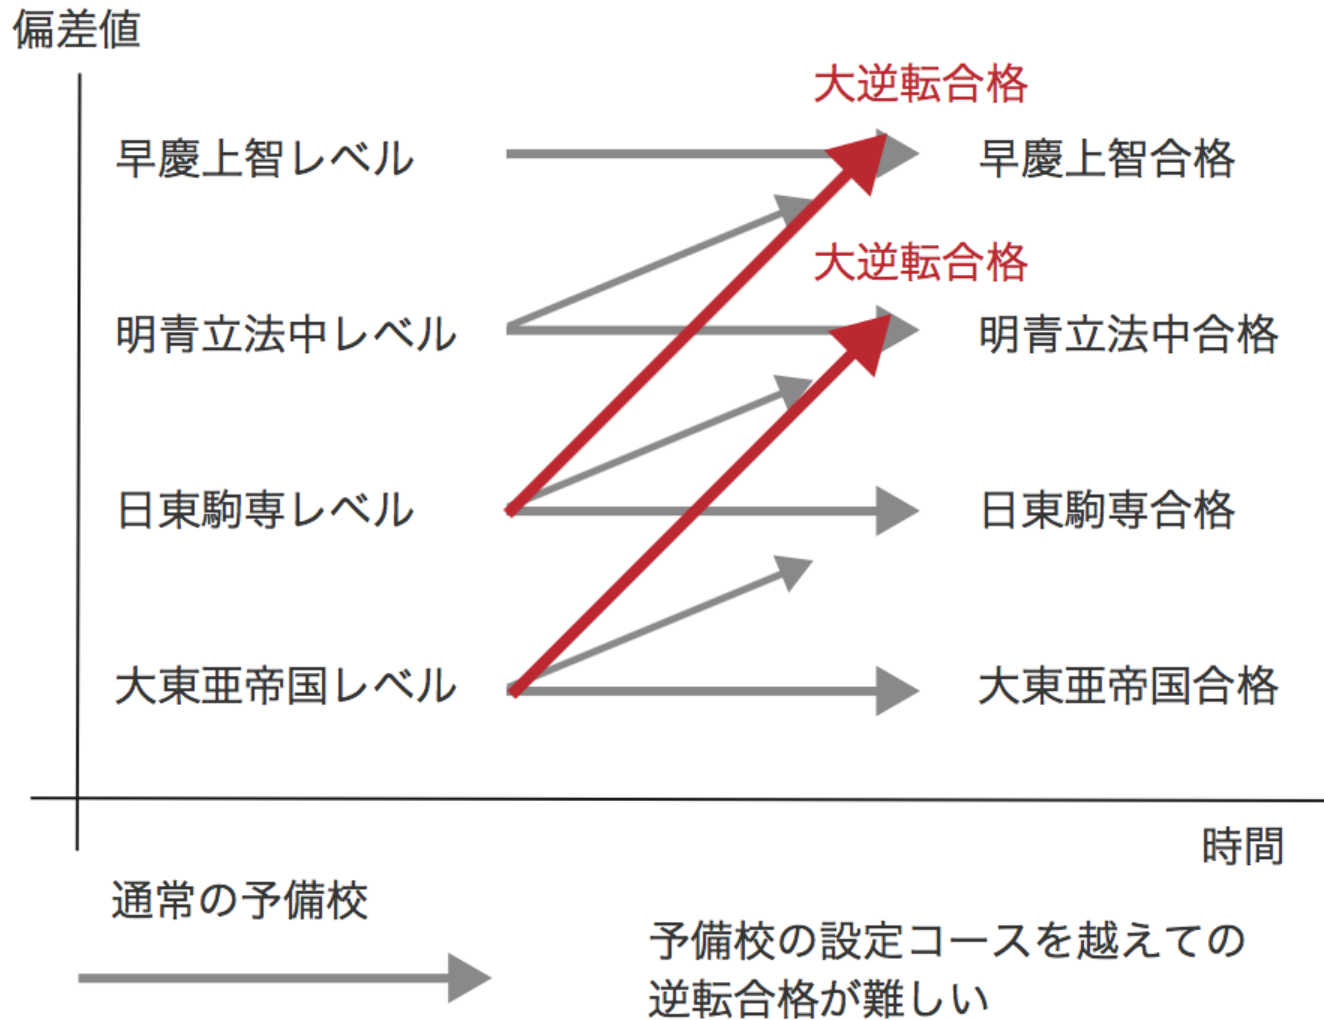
偏差値

大逆転合格

早慶上智レベル

早慶上智合格

大逆転合格

明青立法中レベル

明青立法中合格

日東駒専レベル

日東駒専合格

大東亜帝国レベル

大東亜帝国合格

時間

通常の予備校

予備校の設定コースを越えての逆転合格が難しい